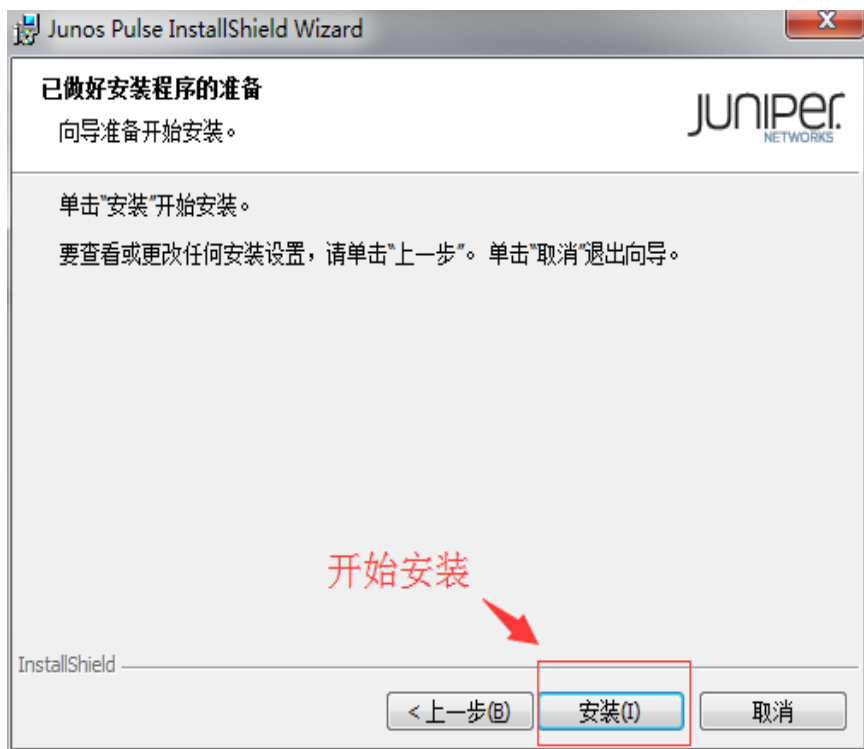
Junos Pulse InstallShield Wizard

已做好安装程序的准备

向导准备开始安装。

JUNIPer.
NETWORKS

单击"安装"开始安装。

要查看或更改任何安装设置，请单击"上一步"。 单击"取消"退出向导。

开始安装

InstallShield

< 上一步(B)

安装(I)

取消